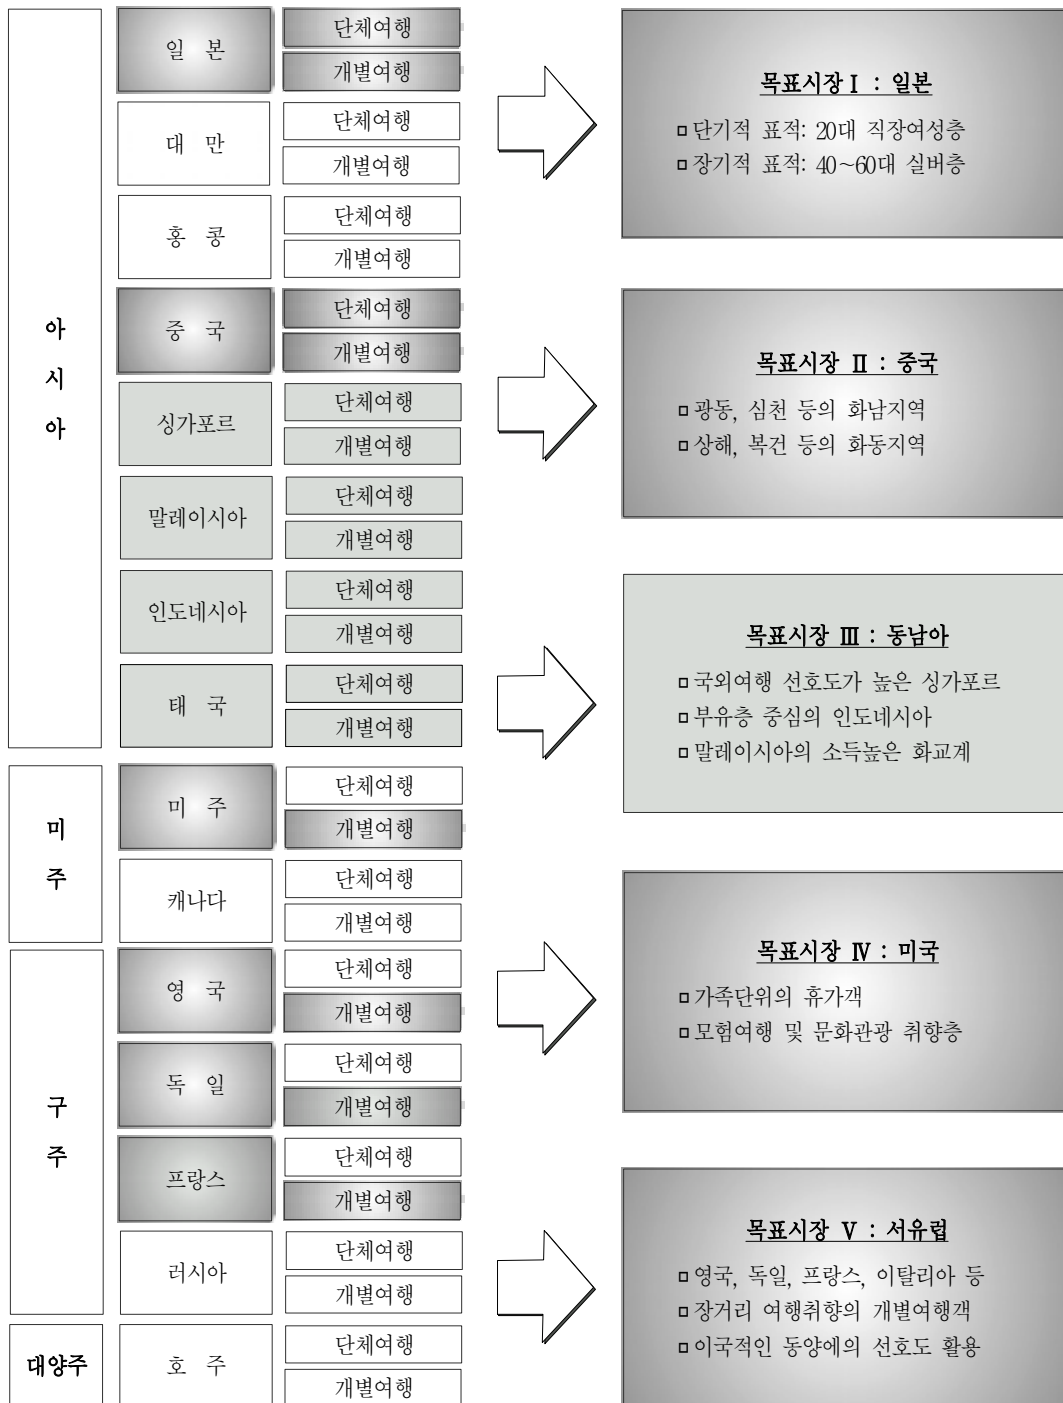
아
시
아

일 본
단체여행
개별여행

대 만
단체여행
개별여행

홍 콩
단체여행
개별여행

중 국
단체여행
개별여행

싱가포르
단체여행
개별여행

말레이시아
단체여행
개별여행

인도네시아
단체여행
개별여행

태 국
단체여행
개별여행

미
주

미 주
단체여행
개별여행

캐나다
단체여행
개별여행

구
주

영 국
단체여행
개별여행

독 일
단체여행
개별여행

프랑스
단체여행
개별여행

러시아
단체여행
개별여행

대양주

호 주
단체여행
개별여행

목표시장 Ⅰ : 일본

ㅁ단기적 표적: 20대 직장여성층
ㅁ장기적 표적: 40~60대 실버층

목표시장 Ⅱ : 중국

ㅁ광동, 심천 등의 화남지역
ㅁ상해, 복건 등의 화동지역

목표시장 Ⅲ : 동남아

ㅁ국외여행 선호도가 높은 싱가포르
ㅁ부유층 중심의 인도네시아
ㅁ말레이시아의 소득높은 화교계

목표시장 Ⅳ : 미국

ㅁ가족단위의 휴가객
ㅁ모험여행 및 문화관광 취향층

목표시장 Ⅴ : 서유럽

ㅁ영국, 독일, 프랑스, 이탈리아 등
ㅁ장거리 여행취향의 개별여행객
ㅁ이국적인 동양에의 선호도 활용